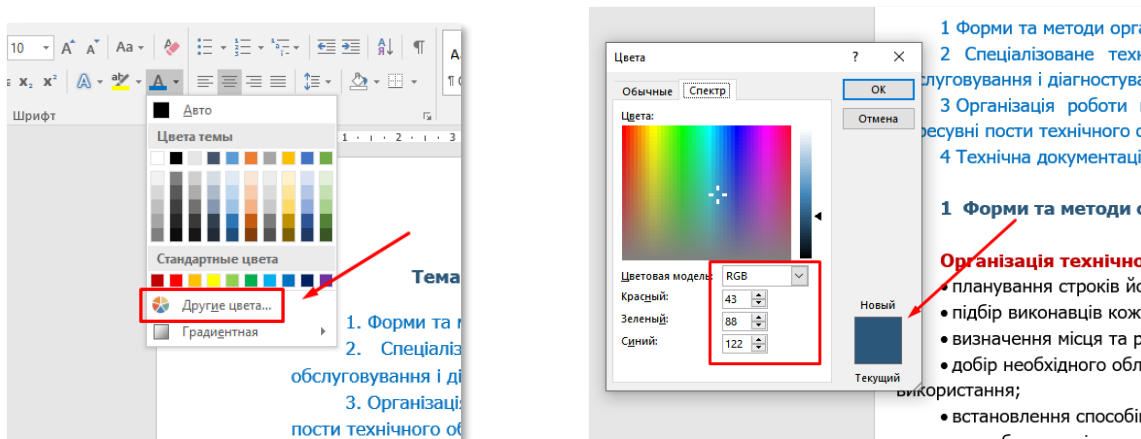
10
Aa
Шрифт
Авто
Цвета темы
Стандартные цвета
Другие цвета...
Градиентная
Тема
1. Форми та м
2. Спеціаліз
обслуговування і ді
3. Організаці
пости технічного об

Цвета
?
X
Обычные
Спектр
Цвета:
ОК
Отмена
Цветовая модель:
RGB
Красный:
43
Зеленый:
88
Синий:
122
Новый
Текущий

1 Форми та методи орга
2 Спеціалізоване техн
слуговування і діагностува
3 Організація роботи
ресувні пости технічного о
4 Технічна документаці
1 Форми та методи о
Організація технічно
• планування строків йо
• підбір виконавців кож
• визначення місця та р
• добір необхідного обл
використання;
• встановлення способі